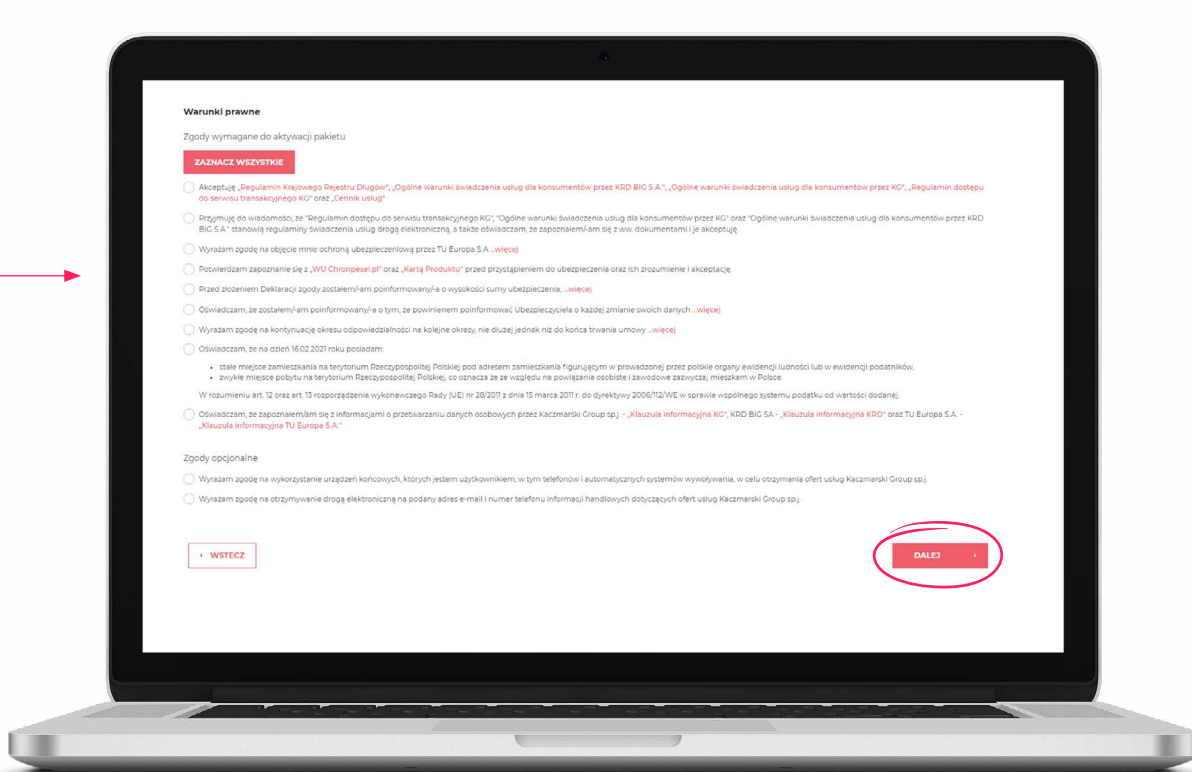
Warunki prawne

Zgody wymagane do aktywacji pakietu

ZAZNACZ WSZYSTKIE

Akceptuję „Regulamin Krajowego Rejestru Długów", „Ogólne warunki świadczenia usług dla konsumentów przez KRD BIG S.A.", „Ogólne warunki świadczenia usług dla konsumentów przez KG", „Regulamin dostępu do serwisu transakcyjnego KG" oraz „Cennik usług"

Przyjmuję do wiadomości, że "Regulamin dostępu do serwisu transakcyjnego KG", "Ogólne warunki świadczenia usług dla konsumentów przez KG" oraz "Ogólne warunki świadczenia usług dla konsumentów przez KRD BIG S.A." stanowią regulaminy świadczenia usług drogą elektroniczną, a także oświadczam, że zapoznałem/-am się z ww. dokumentami i je akceptuję.

Wyrażam zgodę na objęcie mnie ochroną ubezpieczeniową przez TU Europa S.A. ...więcej

Potwierdzam zapoznanie się z „WU Chronpesel.pl" oraz „Kartą Produktu" przed przystąpieniem do ubezpieczenia oraz ich zrozumienie i akceptację.

Przed złożeniem Deklaracji zgody zostałem/-am poinformowany/-a o wysokości sumy ubezpieczenia, ...więcej

Oświadczam, że zostałem/-am poinformowany/-a o tym, że powinienem poinformować Ubezpieczyciela o każdej zmianie swoich danych ...więcej

Wyrażam zgodę na kontynuację okresu odpowiedzialności na kolejne okresy, nie dłużej jednak niż do końca trwania umowy ...więcej

Oświadczam, że na dzień 16.02.2021 roku posiadam:

• stałe miejsce zamieszkania na terytorium Rzeczypospolitej Polskiej pod adresem zamieszkania figurującym w prowadzonej przez polskie organy ewidencji ludności lub w ewidencji podatników,
• zwykłe miejsce pobytu na terytorium Rzeczypospolitej Polskiej, co oznacza że ze względu na powiązania osobiste i zawodowe zazwyczaj mieszkam w Polsce.

W rozumieniu art. 12 oraz art. 13 rozporządzenia wykonawczego Rady (UE) nr 28/2011 z dnia 15 marca 2011 r. do dyrektywy 2006/112/WE w sprawie wspólnego systemu podatku od wartości dodanej.

Oświadczam, że zapoznałem/am się z informacjami o przetwarzaniu danych osobowych przez Kaczmarski Group sp.j. - „Klauzula informacyjna KG", KRD BIG SA - „Klauzula informacyjna KRD" oraz TU Europa S.A. - „Klauzula informacyjna TU Europa S.A."

Zgody opcjonalne

Wyrażam zgodę na wykorzystanie urządzeń końcowych, których jestem użytkownikiem, w tym telefonów i automatycznych systemów wywołujących, w celu otrzymania ofert usług Kaczmarski Group sp.j.

Wyrażam zgodę na otrzymywanie drogą elektroniczną na podany adres e-mail i numer telefonu informacji handlowych dotyczących ofert usług Kaczmarski Group sp.j.

‹ WSTECZ

DALEJ ›